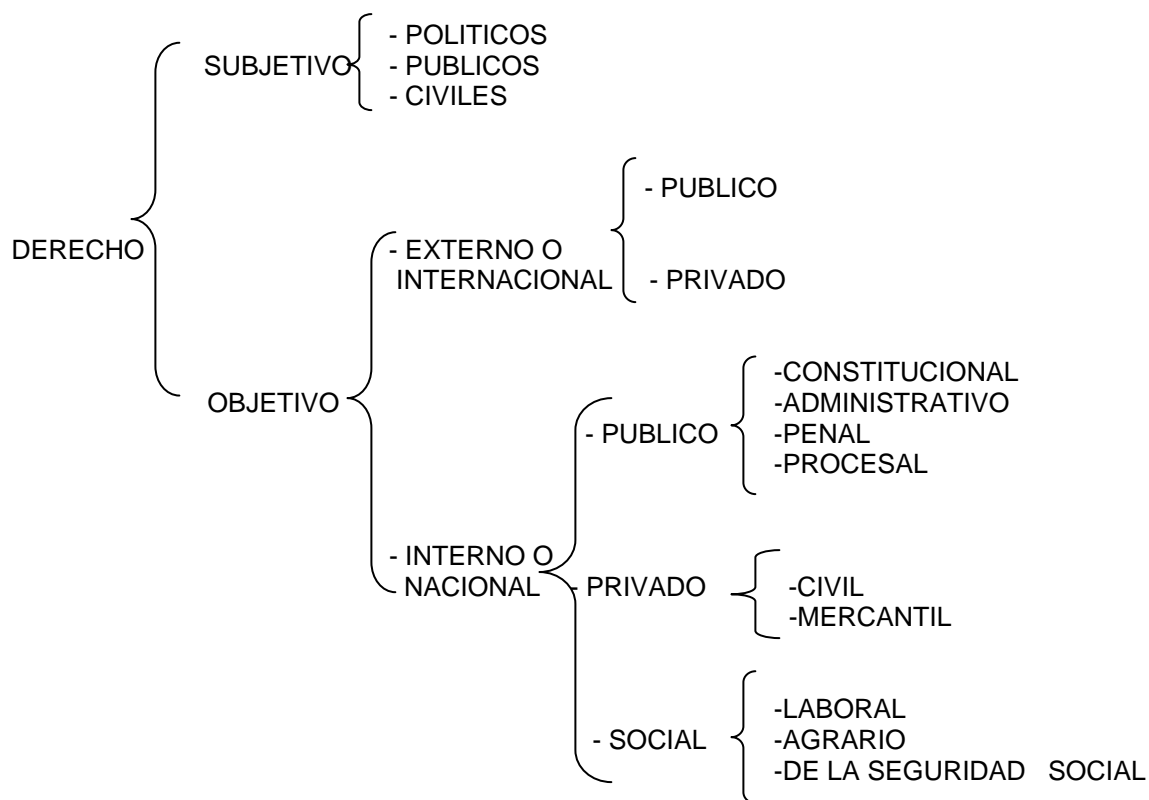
DERECHO

SUBJETIVO
- POLITICOS
- PUBLICOS
- CIVILES

OBJETIVO

- EXTERNO O INTERNACIONAL
- PUBLICO
- PRIVADO

- INTERNO O NACIONAL

- PUBLICO
-CONSTITUCIONAL
-ADMINISTRATIVO
-PENAL
-PROCESAL

- PRIVADO
-CIVIL
-MERCANTIL

- SOCIAL
-LABORAL
-AGRARIO
-DE LA SEGURIDAD SOCIAL